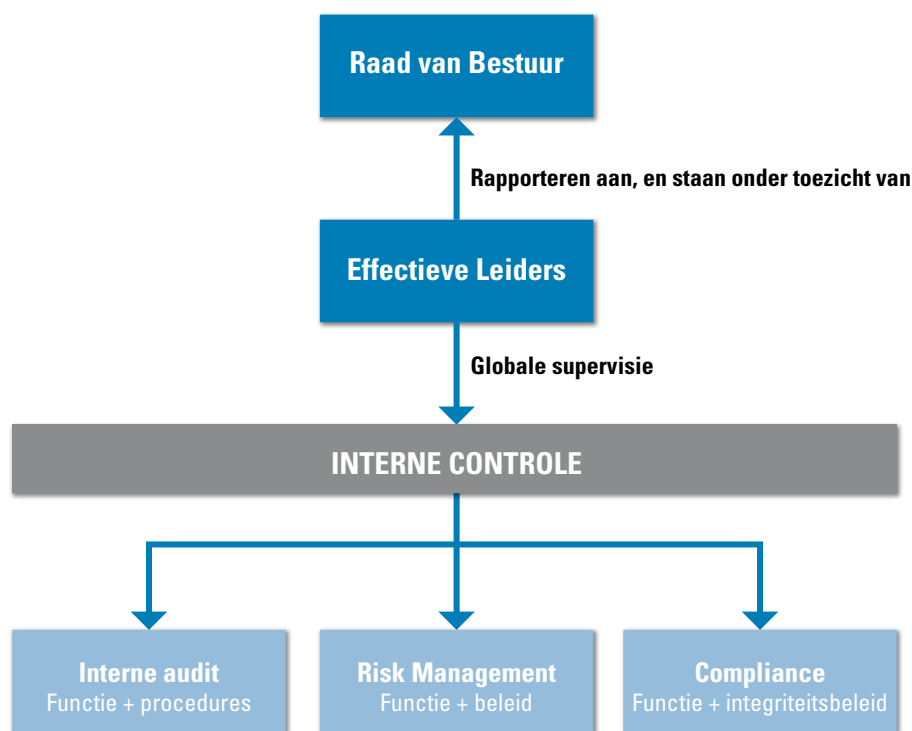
Raad van Bestuur

Rapporteren aan, en staan onder toezicht van

Effectieve Leiders

Globale supervisie

INTERNE CONTROLE

Interne audit
Functie + procedures

Risk Management
Functie + beleid

Compliance
Functie + integriteitsbeleid